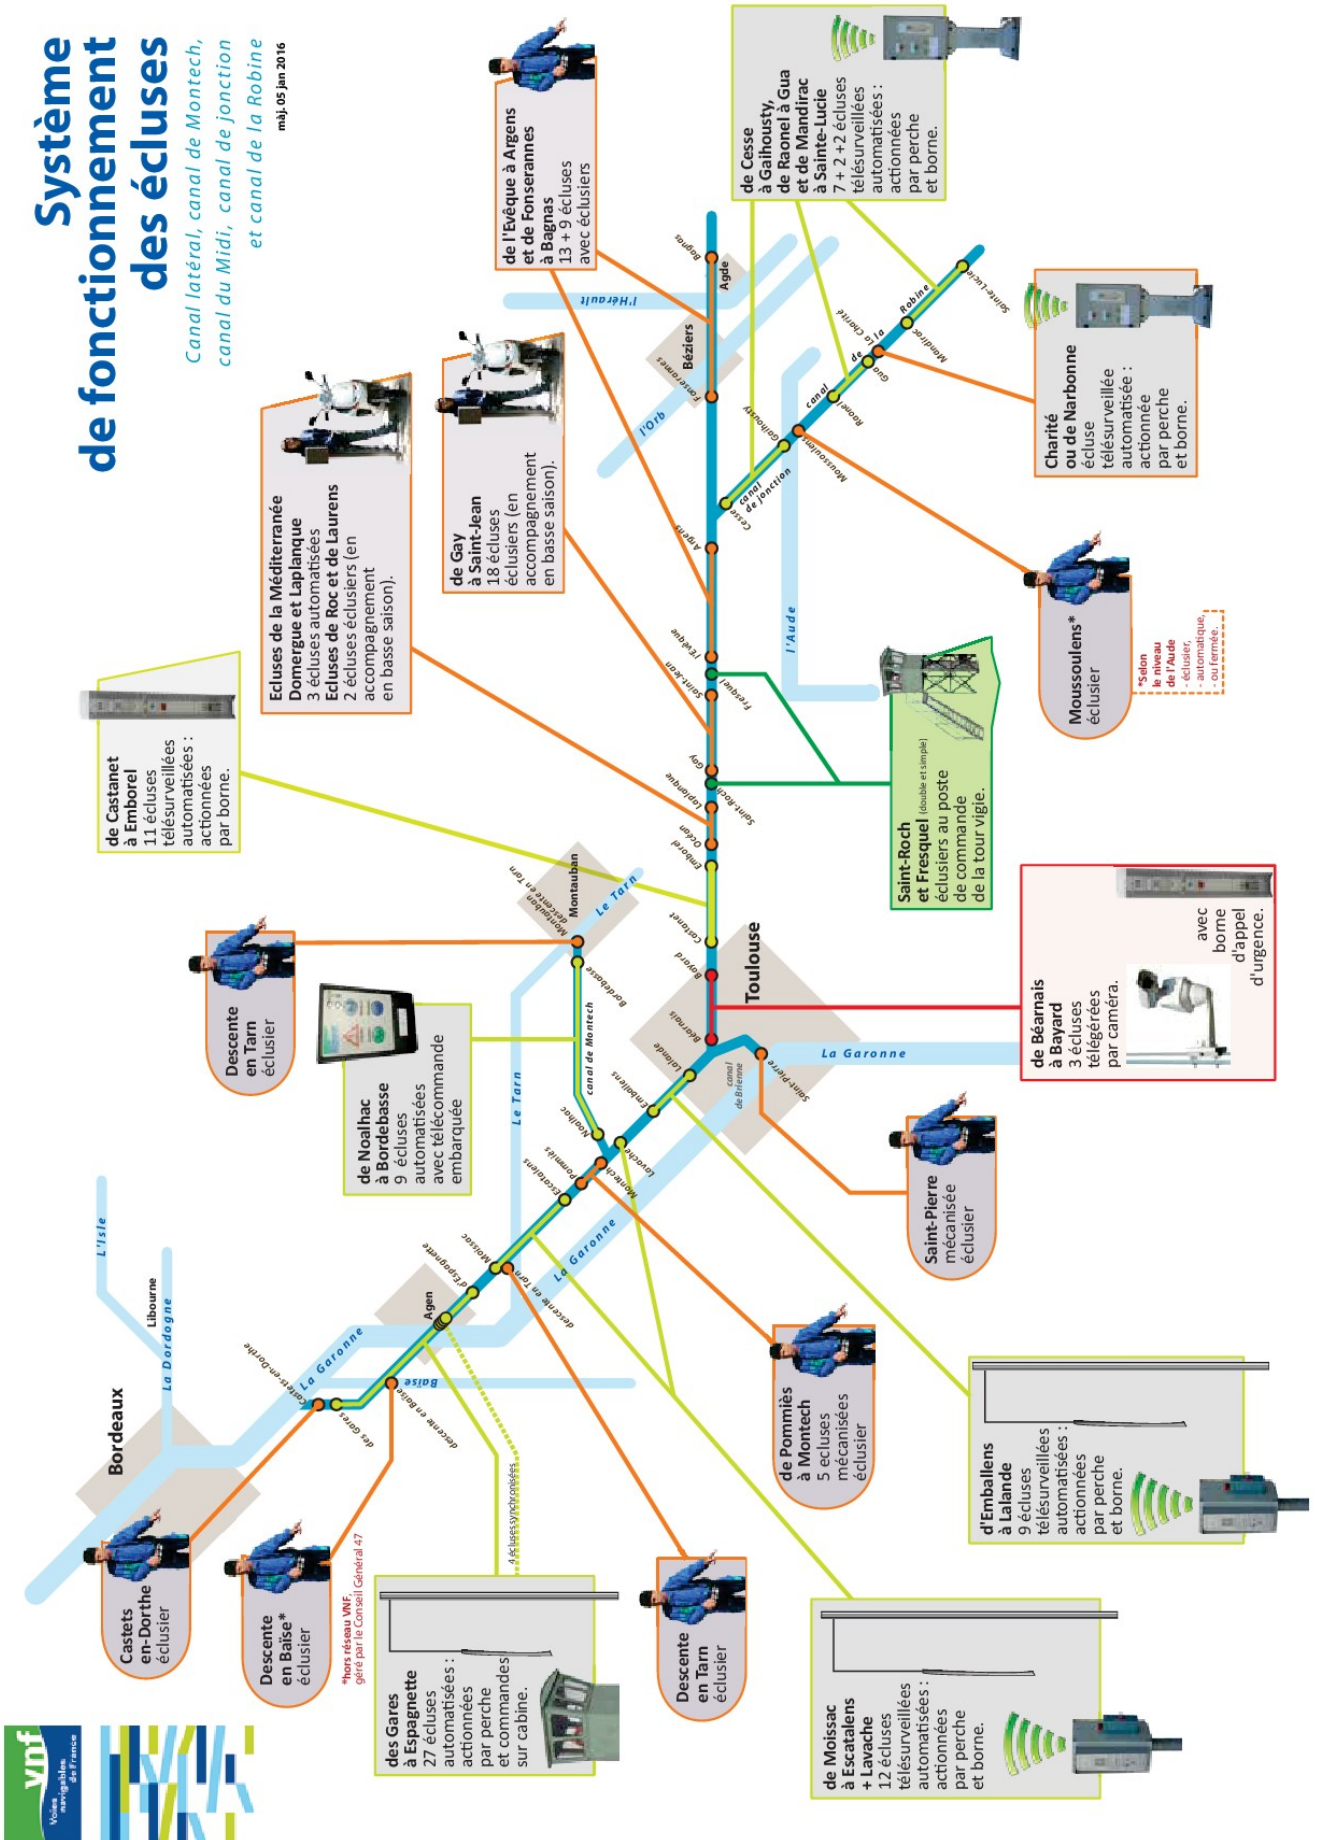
Système de fonctionnement des écluses

Canal latéral, canal de Montech, canal du Midi, canal de jonction et canal de la Robine

màj. 05 Jan 2016

de l'Evêque à Argens et de Fonseranes à Bagnas
13 + 9 écluses avec éclusiers

de Cesse à Gailhousty, de Raonel à Gua et de Mandirac à Sainte-Lucie
7 + 2 + 2 écluses télésurveillées automatisées : actionnées par perche et borne.

Charité ou de Narbonne
écluse télésurveillée automatisée : actionnée par perche et borne.

Moussoulens*
éclusier

*Selon le niveau de l'Aude : - éclusier, - automatique, - ou fermée.

Saint-Roch et Fresquel (double et simple)
éclusiers au poste de commande de la tour vigie.

de Béarnais à Bayard
3 écluses télégérées par caméra.
avec borne d'appel d'urgence.

Saint-Pierre
mécanisée
éclusier

d'Emballens à Lalande
9 écluses télésurveillées automatisées : actionnées par perche et borne.

de Pommiès à Montech
5 écluses mécanisées
éclusier

de Moissac à Escatalens + Lavache
12 écluses télésurveillées automatisées : actionnées par perche et borne.

Descente en Tarn
éclusier

des Gares à Espagnette
27 écluses automatisées : actionnées par perche et commandes sur cabine.

Descente en Baïse*
éclusier

*hors réseau VNF, géré par le Conseil Général 47

Castets en-Dorthe
éclusier

de Noalhac à Bordebasse
9 écluses automatisées avec télécommande embarquée

Descente en Tarn
éclusier

de Castanet à Emborel
11 écluses télésurveillées automatisées : actionnées par borne.

Ecluses de la Méditerranée
Domergue et Laplanque
3 écluses automatisées
Ecluses de Roc et de Laurens
2 écluses éclusiers (en accompagnement en basse saison).

de Gay à Saint-Jean
18 écluses éclusiers (en accompagnement en basse saison).

Agde
Bagnas
l'Hérault
Béziers
Fonseranes
l'Orb
Argens
l'Evêque
Saint-Jean
Fresquel
Gay
Laplanque
Saint-Roch
Océan
Emborel
Castanet
Bayard
Béarnais
Toulouse
Lalande
canal de Brienne
Saint-Pierre
La Garonne
Embalens
Lavache
Montech
Noalhac
canal de Montech
Bordebasse
Montauban
descente en Tarn
Le Tarn
Pommiès
Escatalens
Moissac
descente en Tarn
La Garonne
d'Espagnette
Agen
Baïse
descente en Baïse
des Gares
Castets-en-Dorthe
La Garonne
Bordeaux
La Dordogne
Libourne
L'Isle
4 écluses synchronisées
canal de jonction
Cesse
Gailhousty
Moussoulens
canal
Raonel
de
Gua
la
La Charité
Robine
Mandirac
Sainte-Lucie
l'Aude

vnf Voies navigables de France